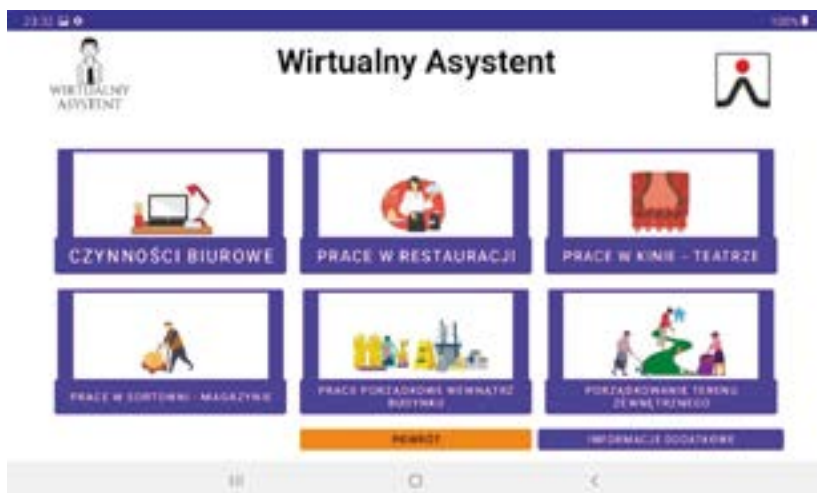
23:32
100%

WIRTUALNY ASYSTENT

Wirtualny Asystent

CZYNNOŚCI BIUROWE

PRACE W RESTAURACJI

PRACE W KINIE - TEATRZE

PRACE W SORTOWNI - MAGAZYNIE

PRACE PORZĄDKOWE WEWNĄTRZ BUDYNKU

PORZĄDKOWANIE TERENU ZEWNĘTRZNEGO

POWRÓT

INFORMACJE DODATKOWE